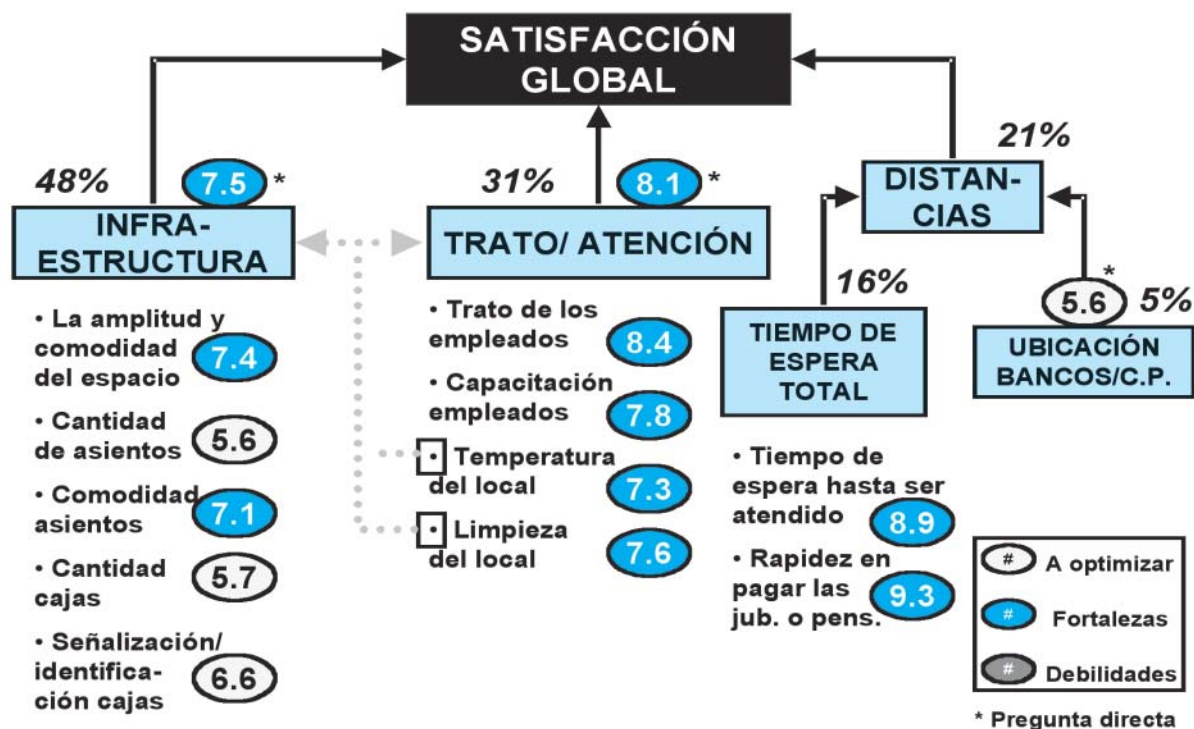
SATISFACCIÓN GLOBAL

48%
7.5 *
INFRA-ESTRUCTURA

• La amplitud y comodidad del espacio 7.4
• Cantidad de asientos 5.6
• Comodidad asientos 7.1
• Cantidad cajas 5.7
• Señalización/ identificación cajas 6.6

31%
8.1 *
TRATO/ ATENCIÓN

• Trato de los empleados 8.4
• Capacitación empleados 7.8
• Temperatura del local 7.3
• Limpieza del local 7.6

21%
DISTAN-CIAS

16%
TIEMPO DE ESPERA TOTAL

• Tiempo de espera hasta ser atendido 8.9
• Rapidez en pagar las jub. o pens. 9.3

*
5.6 5%
UBICACIÓN BANCOS/C.P.

# A optimizar
# Fortalezas
# Debilidades

* Pregunta directa